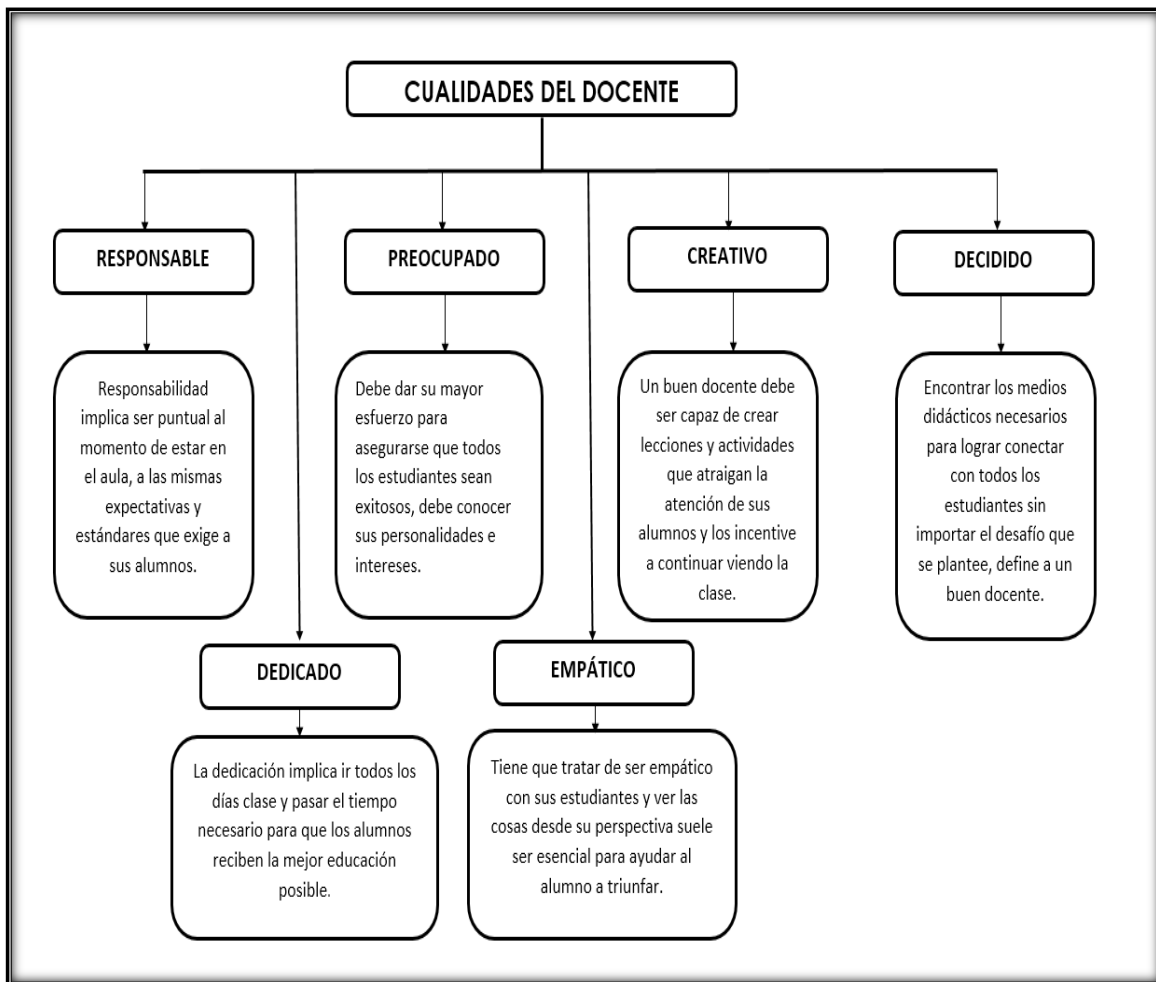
CUALIDADES DEL DOCENTE

RESPONSABLE

Responsabilidad implica ser puntual al momento de estar en el aula, a las mismas expectativas y estándares que exige a sus alumnos.

PREOCUPADO

Debe dar su mayor esfuerzo para asegurarse que todos los estudiantes sean exitosos, debe conocer sus personalidades e intereses.

CREATIVO

Un buen docente debe ser capaz de crear lecciones y actividades que atraigan la atención de sus alumnos y los incentive a continuar viendo la clase.

DECIDIDO

Encontrar los medios didácticos necesarios para lograr conectar con todos los estudiantes sin importar el desafío que se plantee, define a un buen docente.

DEDICADO

La dedicación implica ir todos los días clase y pasar el tiempo necesario para que los alumnos reciben la mejor educación posible.

EMPÁTICO

Tiene que tratar de ser empático con sus estudiantes y ver las cosas desde su perspectiva suele ser esencial para ayudar al alumno a triunfar.